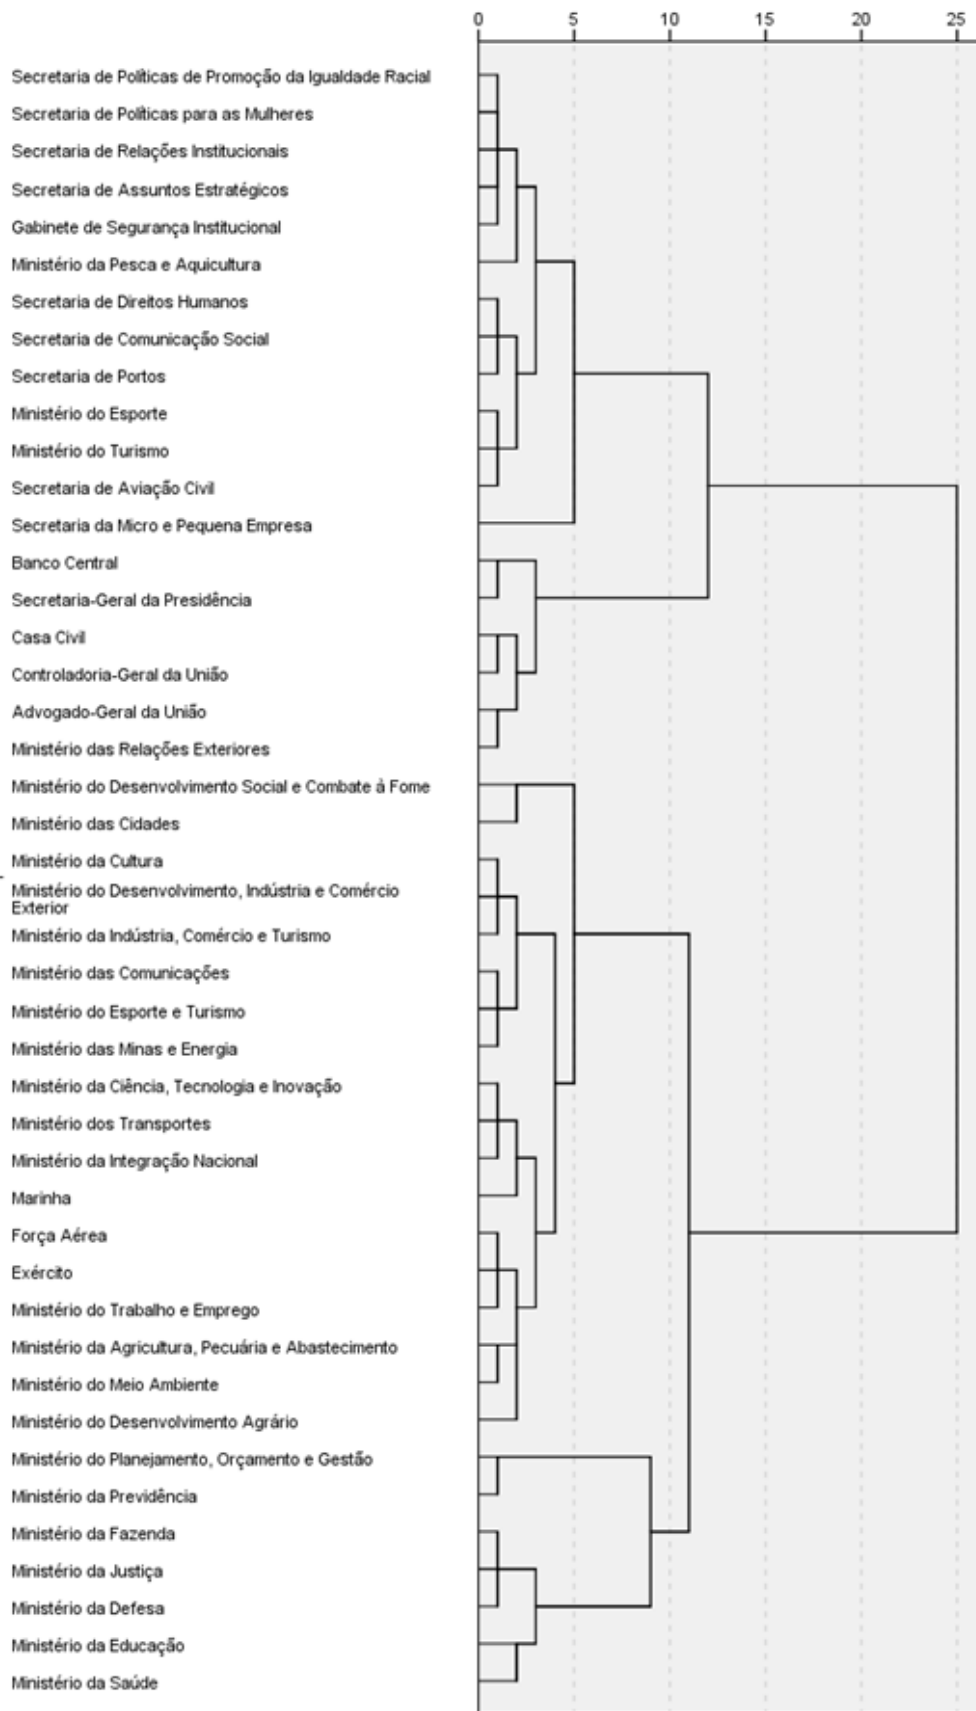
0 5 10 15 20 25

Secretaria de Políticas de Promoção da Igualdade Racial
Secretaria de Políticas para as Mulheres
Secretaria de Relações Institucionais
Secretaria de Assuntos Estratégicos
Gabinete de Segurança Institucional
Ministério da Pesca e Aquicultura
Secretaria de Direitos Humanos
Secretaria de Comunicação Social
Secretaria de Portos
Ministério do Esporte
Ministério do Turismo
Secretaria de Aviação Civil
Secretaria da Micro e Pequena Empresa
Banco Central
Secretaria-Geral da Presidência
Casa Civil
Controladoria-Geral da União
Advogado-Geral da União
Ministério das Relações Exteriores
Ministério do Desenvolvimento Social e Combate à Fome
Ministério das Cidades
Ministério da Cultura
Ministério do Desenvolvimento, Indústria e Comércio Exterior
Ministério da Indústria, Comércio e Turismo
Ministério das Comunicações
Ministério do Esporte e Turismo
Ministério das Minas e Energia
Ministério da Ciência, Tecnologia e Inovação
Ministério dos Transportes
Ministério da Integração Nacional
Marinha
Força Aérea
Exército
Ministério do Trabalho e Emprego
Ministério da Agricultura, Pecuária e Abastecimento
Ministério do Meio Ambiente
Ministério do Desenvolvimento Agrário
Ministério do Planejamento, Orçamento e Gestão
Ministério da Previdência
Ministério da Fazenda
Ministério da Justiça
Ministério da Defesa
Ministério da Educação
Ministério da Saúde